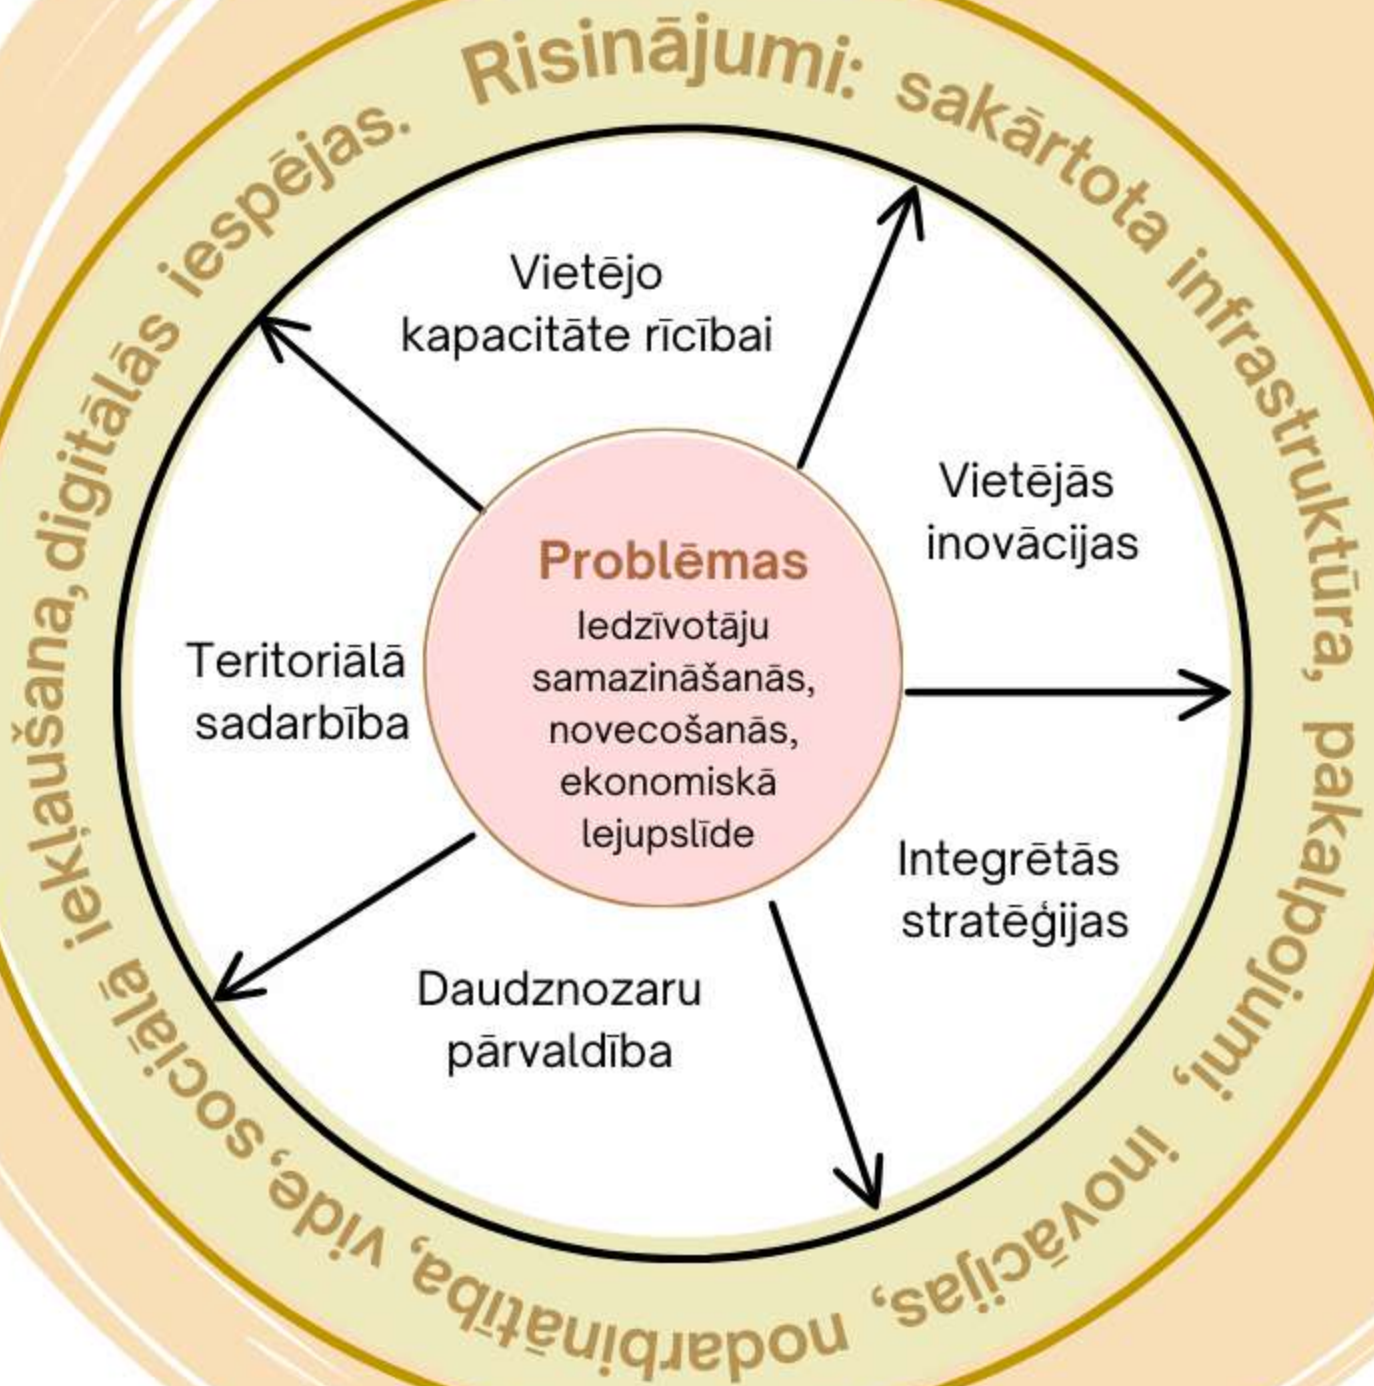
Risinājumi: sakārtota infrastruktūra, pakalpojumi, inovācijas, nodarbinātība, vide, sociālā iekļaušana, digitālās iespējas.

Vietējo kapacitāte rīcībai

Vietējās inovācijas

Teritoriālā sadarbība

Problēmas
Iedzīvotāju samazināšanās, novecošanās, ekonomiskā lejupslīde

Integrētās stratēģijas

Daudznozaru pārvaldība